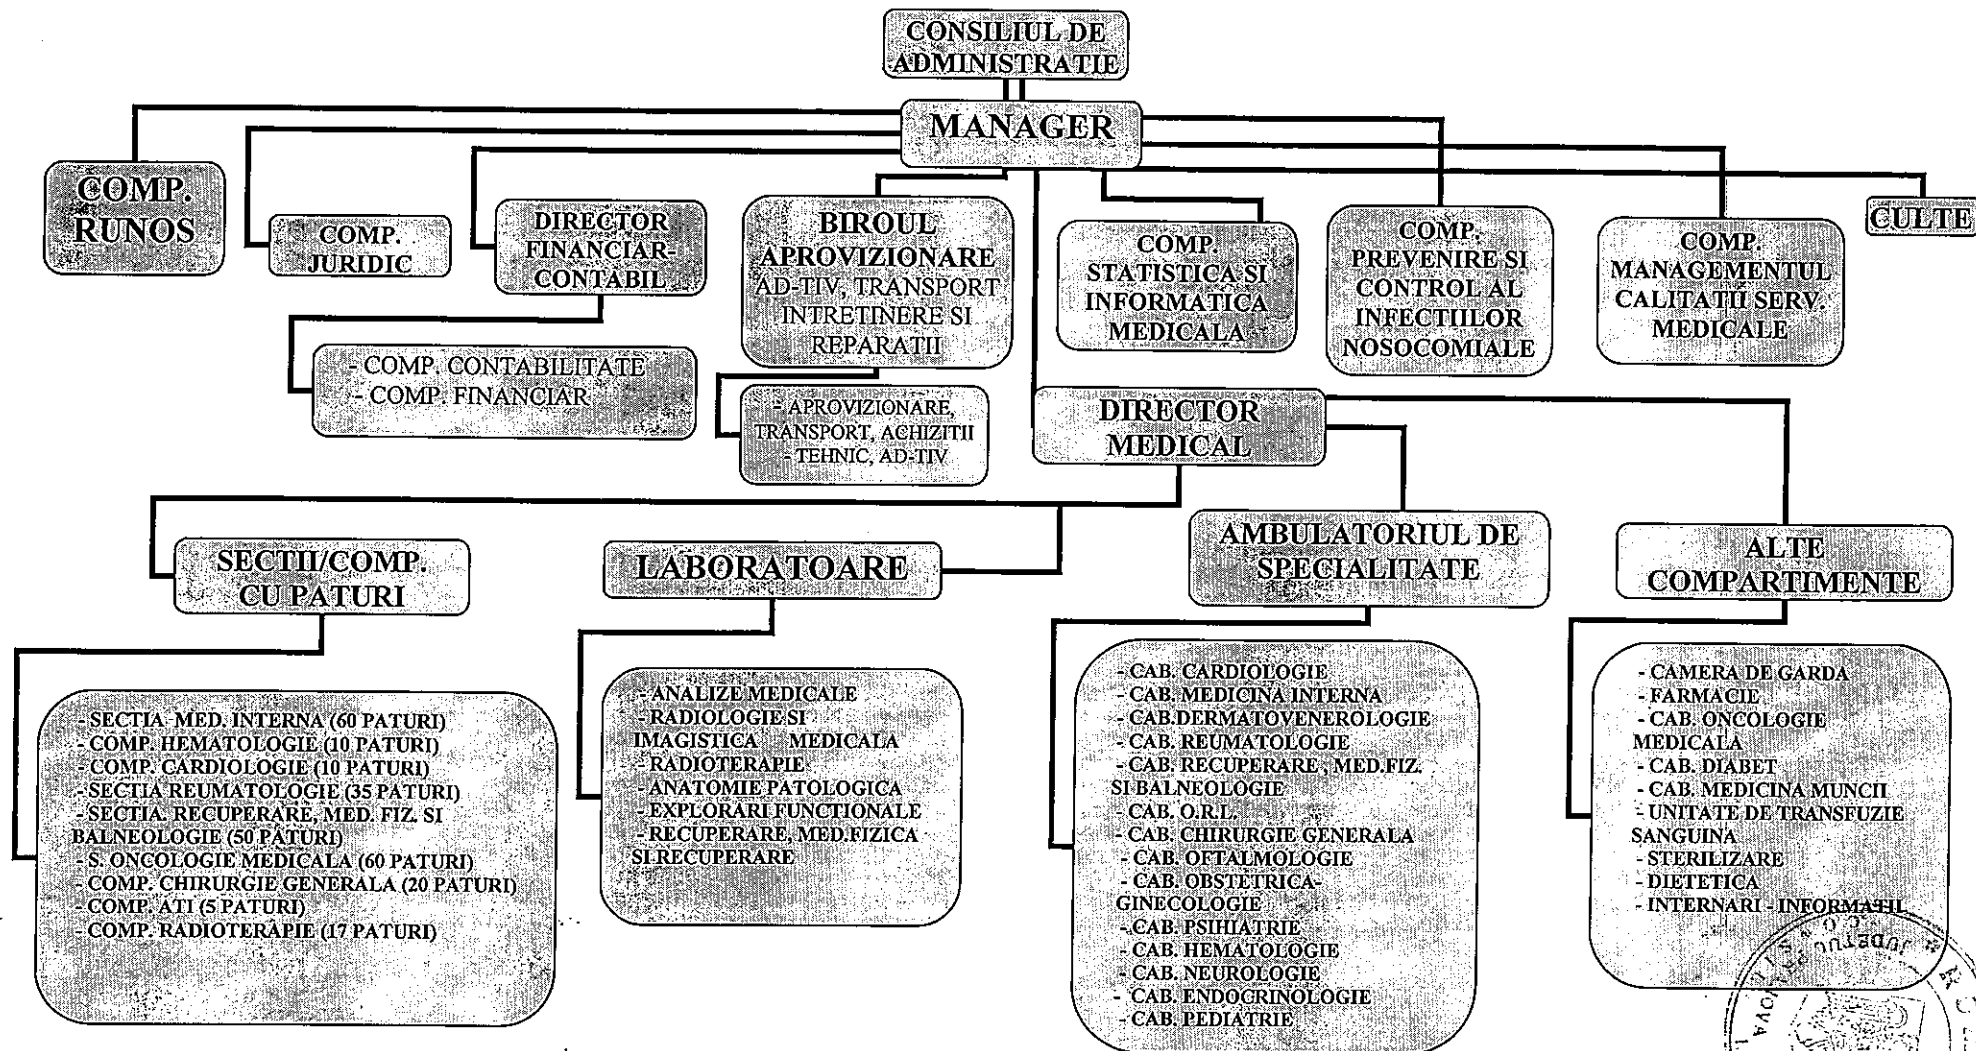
CONSILIUL DE ADMINISTRATIE

MANAGER

COMP. RUNOS

COMP. JURIDIC

DIRECTOR FINANCIAR-CONTABIL

- COMP. CONTABILITATE
- COMP. FINANCIAR

BIROUL APROVIZIONARE AD-TIV, TRANSPORT INTRETINERE SI REPARATII

- APROVIZIONARE, TRANSPORT, ACHIZITII
- TEHNIC, AD-TIV

COMP. STATISTICA SI INFORMATICA MEDICALA

COMP. PREVENIRE SI CONTROL AL INFECTIILOR NOSOCOMIALE

COMP. MANAGEMENTUL CALITATII SERV. MEDICALE

CULTE

DIRECTOR MEDICAL

SECTII/COMP. CU PATURI

- SECTIA MED. INTERNA (60 PATURI)
- COMP. HEMATOLOGIE (10 PATURI)
- COMP. CARDIOLOGIE (10 PATURI)
- SECTIA REUMATOLOGIE (35 PATURI)
- SECTIA RECUPERARE, MED. FIZ. SI BALNEOLOGIE (50 PATURI)
- S. ONCOLOGIE MEDICALA (60 PATURI)
- COMP. CHIRURGIE GENERALA (20 PATURI)
- COMP. ATI (5 PATURI)
- COMP. RADIOTERAPIE (17 PATURI)

LABORATOARE

- ANALIZE MEDICALE
- RADIOLOGIE SI IMAGISTICA MEDICALA
- RADIOTERAPIE
- ANATOMIE PATOLOGICA
- EXPLORARI FUNCTIONALE
- RECUPERARE, MED.FIZICA SI RECUPERARE

AMBULATORIUL DE SPECIALITATE

- CAB. CARDIOLOGIE
- CAB. MEDICINA INTERNA
- CAB.DERMATOVENEROLOGIE
- CAB. REUMATOLOGIE
- CAB. RECUPERARE , MED.FIZ. SI BALNEOLOGIE
- CAB. O.R.L.
- CAB. CHIRURGIE GENERALA
- CAB. OFTALMOLOGIE
- CAB. OBSTETRICA-GINECOLOGIE
- CAB. PSIHIATRIE
- CAB. HEMATOLOGIE
- CAB. NEUROLOGIE
- CAB. ENDOCRINOLOGIE
- CAB. PEDIATRIE

ALTE COMPARTIMENTE

- CAMERA DE GARDA
- FARMACIE
- CAB. ONCOLOGIE MEDICALA
- CAB. DIABET
- CAB. MEDICINA MUNCII
- UNITATE DE TRANSFUZIE SANGUINA
- STERILIZARE
- DIETETICA
- INTERNARI - INFORMATII

JUDETUL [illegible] OVA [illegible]